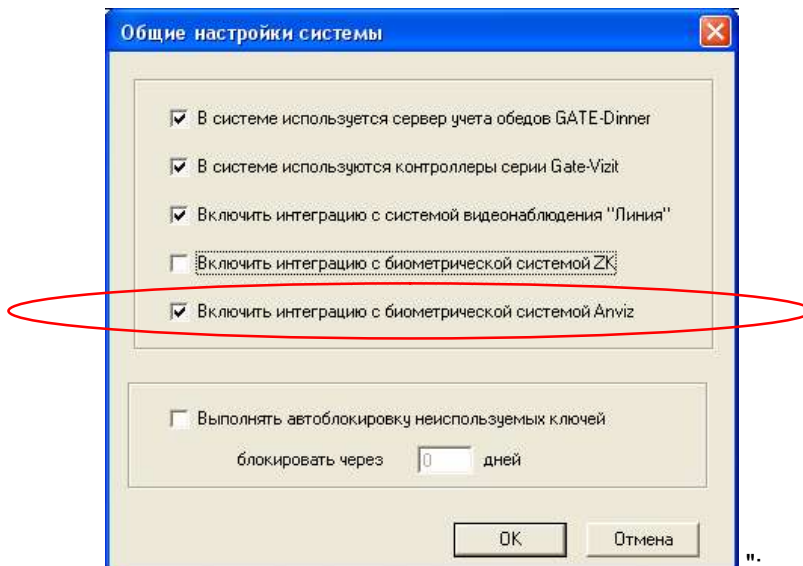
Общие настройки системы

В системе используется сервер учета обедов GATE-Dinner

В системе используются контроллеры серии Gate-Vizit

Включить интеграцию с системой видеонаблюдения "Линия"

Включить интеграцию с биометрической системой ZK

Включить интеграцию с биометрической системой Anviz

Выполнять автоблокировку неиспользуемых ключей

блокировать через 0 дней

OK Отмена

".